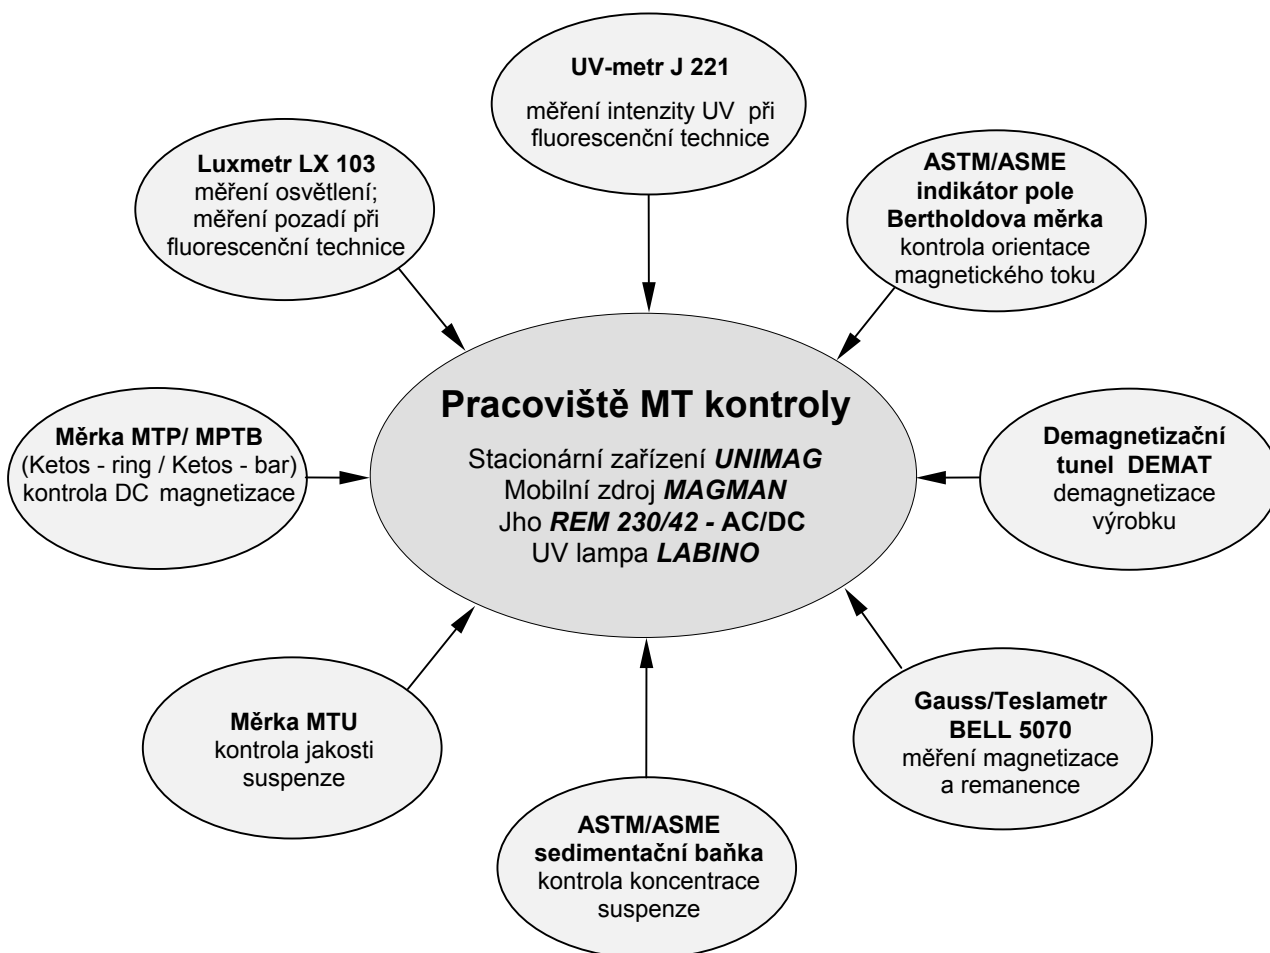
UV-metr J 221
měření intenzity UV při fluorescenční technice

Luxmetr LX 103
měření osvětlení; měření pozadí při fluorescenční technice

ASTM/ASME indikátor pole Bertholdova měrka
kontrola orientace magnetického toku

Pracoviště MT kontroly
Stacionární zařízení UNIMAG
Mobilní zdroj MAGMAN
Jho REM 230/42 - AC/DC
UV lampa LABINO

Měrka MTP/ MPTB
(Ketos - ring / Ketos - bar)
kontrola DC magnetizace

Demagnetizační tunel DEMAT
demagnetizace výrobku

Měrka MTU
kontrola jakosti suspenze

Gauss/Teslametr BELL 5070
měření magnetizace a remanence

ASTM/ASME sedimentační baňka
kontrola koncentrace suspenze